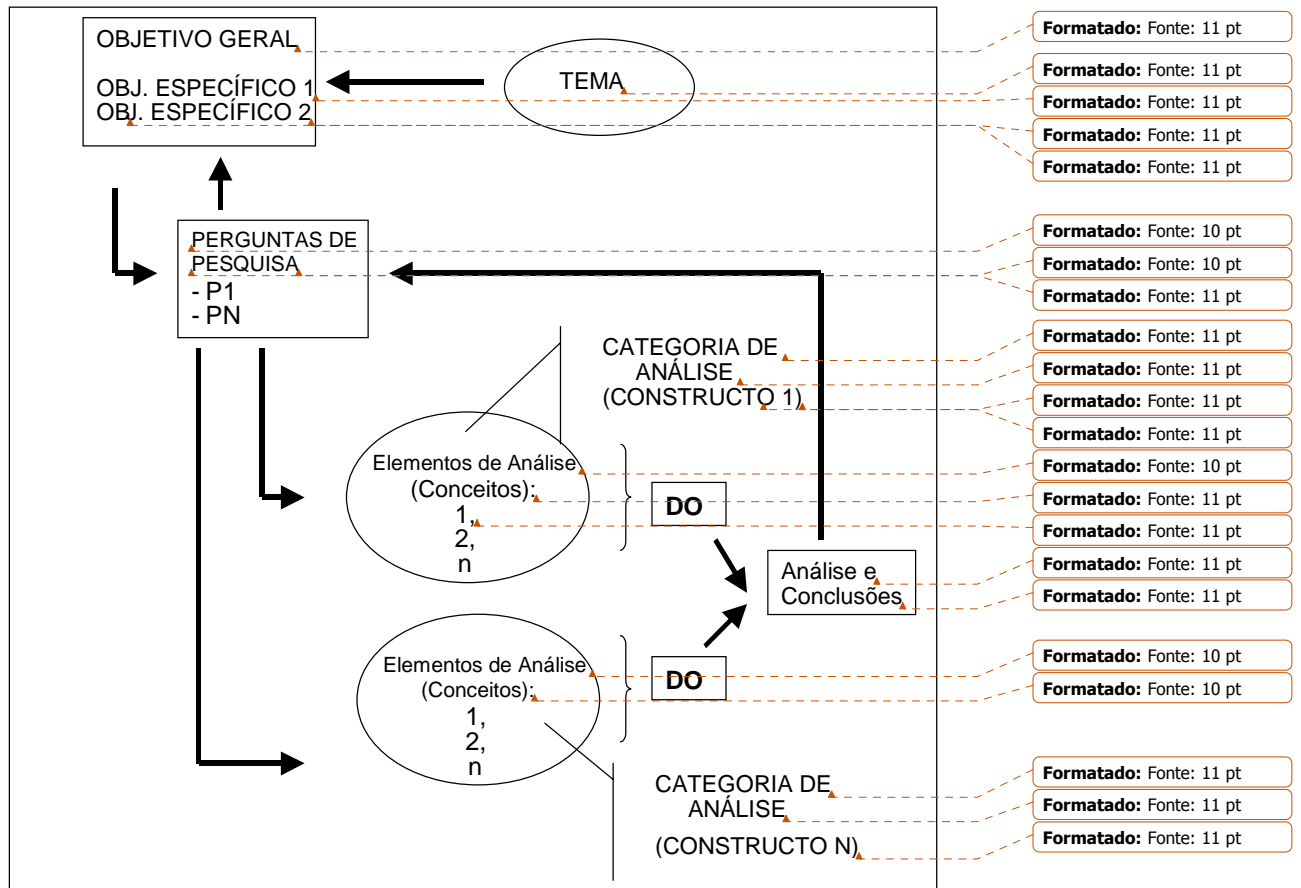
OBJETIVO GERAL

OBJ. ESPECÍFICO 1
OBJ. ESPECÍFICO 2

TEMA

PERGUNTAS DE PESQUISA
- P1
- PN

CATEGORIA DE ANÁLISE
(CONSTRUCTO 1)

Elementos de Análise
(Conceitos):
1,
2,
n

DO

Análise e Conclusões

Elementos de Análise
(Conceitos):
1,
2,
n

DO

CATEGORIA DE ANÁLISE
(CONSTRUCTO N)

**Formatado:** Fonte: 11 pt
**Formatado:** Fonte: 11 pt
**Formatado:** Fonte: 11 pt
**Formatado:** Fonte: 11 pt
**Formatado:** Fonte: 11 pt
**Formatado:** Fonte: 10 pt
**Formatado:** Fonte: 10 pt
**Formatado:** Fonte: 11 pt
**Formatado:** Fonte: 11 pt
**Formatado:** Fonte: 11 pt
**Formatado:** Fonte: 11 pt
**Formatado:** Fonte: 11 pt
**Formatado:** Fonte: 10 pt
**Formatado:** Fonte: 11 pt
**Formatado:** Fonte: 11 pt
**Formatado:** Fonte: 11 pt
**Formatado:** Fonte: 11 pt
**Formatado:** Fonte: 10 pt
**Formatado:** Fonte: 10 pt
**Formatado:** Fonte: 11 pt
**Formatado:** Fonte: 11 pt
**Formatado:** Fonte: 11 pt